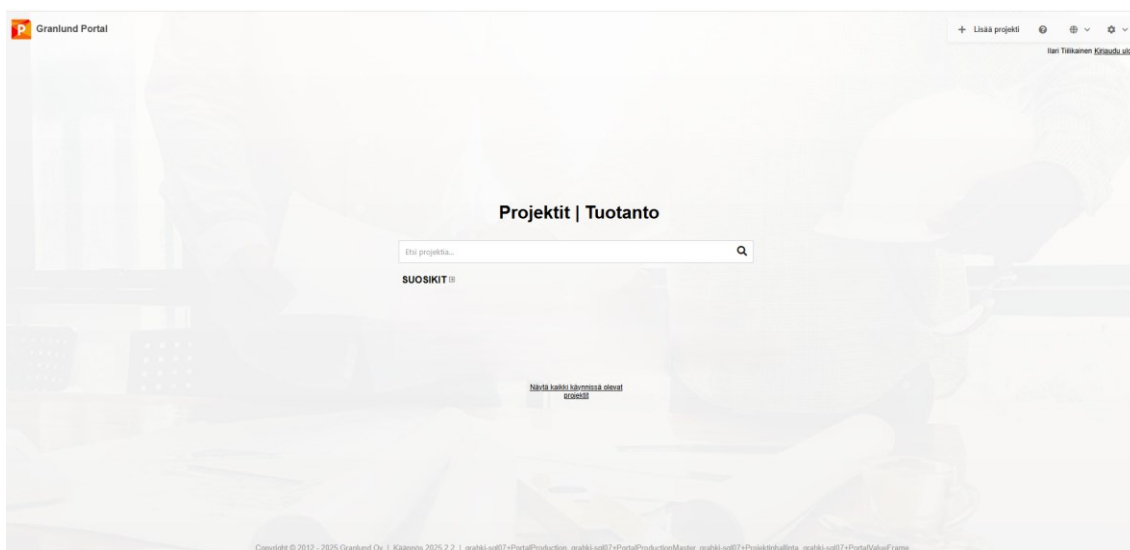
P Granlund Portal

+ Lisää projekti

Ilari Tiilikainen Kirjaudu ulo

Projektit | Tuotanto

Etsi projektia...

SUOSIKIT

Näytä kaikki käynnissä olevat projektit

Copyright © 2012 - 2025 Granlund Oy | Käännös 2025.2.2 | grahki-sql07+PortalProduction, grahki-sql07+PortalProductionMaster, grahki-sql07+Projektinhallinta, grahki-sql07+PortalValueFrame